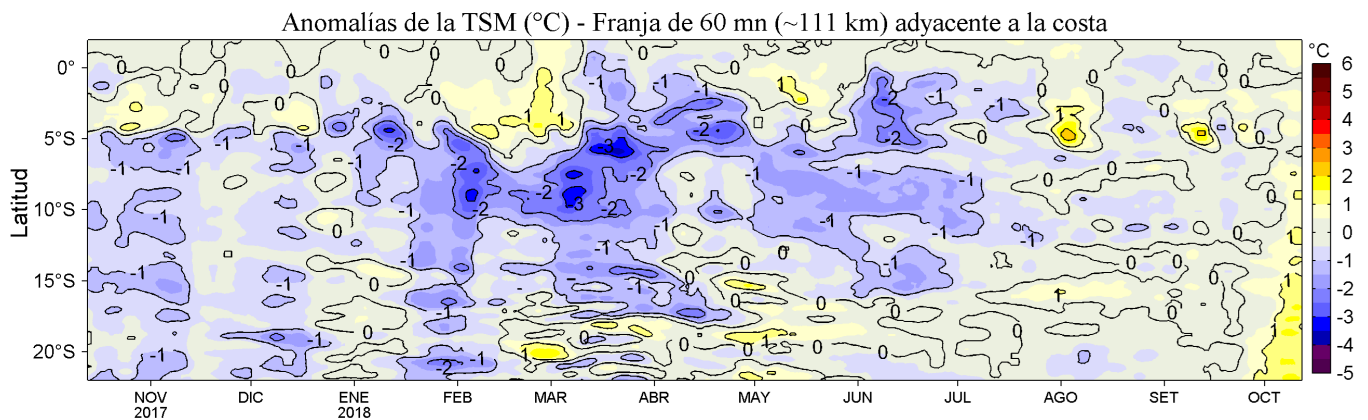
Anomalías de la TSM (°C) - Franja de 60 mn (~111 km) adyacente a la costa

Latitud

0°
5°S
10°S
15°S
20°S

NOV 2017
DIC
ENE 2018
FEB
MAR
ABR
MAY
JUN
JUL
AGO
SET
OCT

°C
6
5
4
3
2
1
0
-1
-2
-3
-4
-5

0 0 0 -1 -1 -1 -2 -2 -2 -3 -3 -2 -2 -2 -2 -1 -1 1 1 1 -1 -2 -2 -1 -1 0 0 0 1 1 -1 -1 -1 0 0 0 0 1 1 -1 -1 -2 -1 0 0 1 0 0 -1 -1 0 0 -1 0 0 0 1 -1 0 0 0 -1 0 0 -1 -1 1